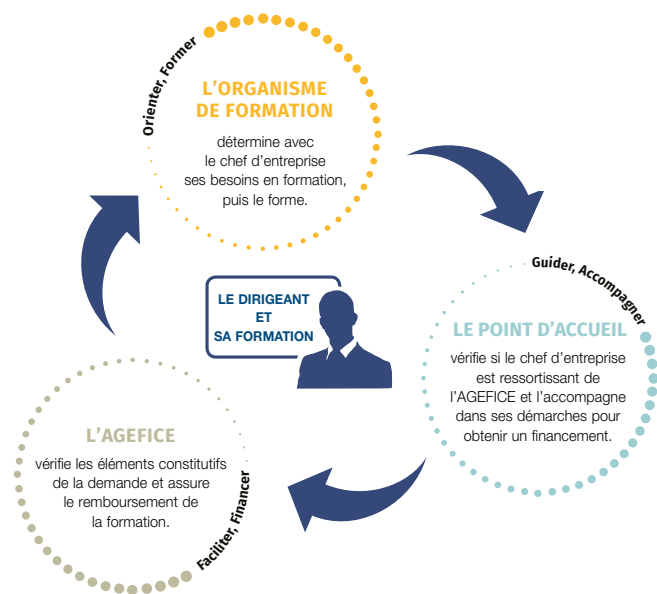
Orienter, Former

L'ORGANISME DE FORMATION

détermine avec le chef d'entreprise ses besoins en formation, puis le forme.

LE DIRIGEANT ET SA FORMATION

Guider, Accompagner

LE POINT D'ACCUEIL

vérifie si le chef d'entreprise est ressortissant de l'AGEFICE et l'accompagne dans ses démarches pour obtenir un financement.

L'AGEFICE

vérifie les éléments constitutifs de la demande et assure le remboursement de la formation.

Faciliter, Financer